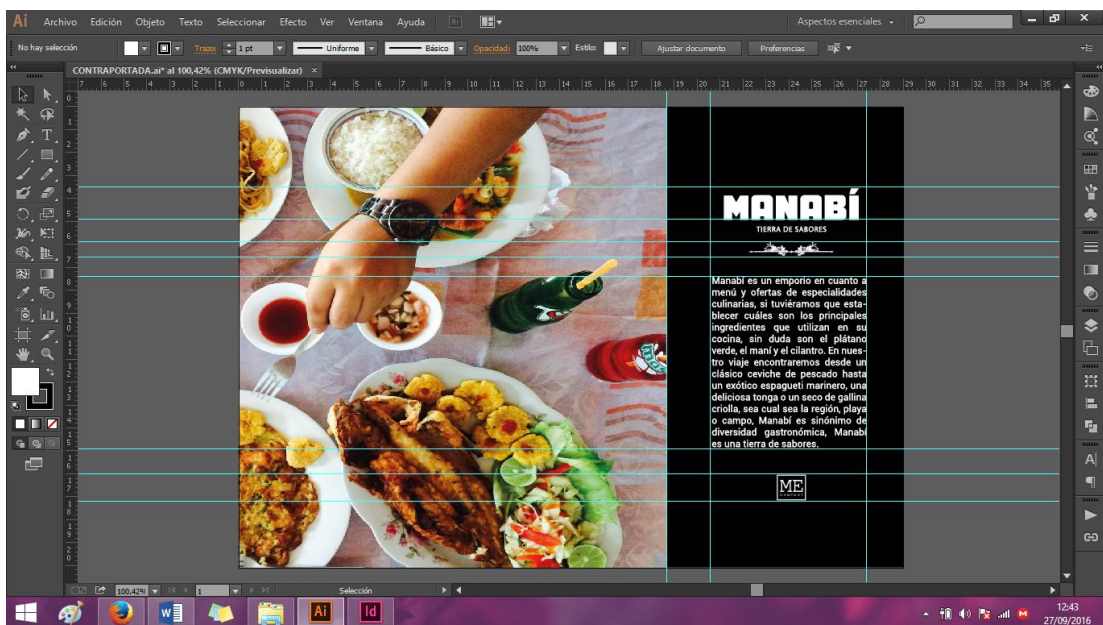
Ai Archivo Edición Objeto Texto Seleccionar Efecto Ver Ventana Ayuda

Aspectos esenciales

No hay selección Trazo: 1 pt Uniforme Básico Opacidad: 100% Estilo: Ajustar documento Preferencias

CONTRAPORTADA.ai* al 100,42% (CMYK/Previsualizar) ×

MANABÍ

TIERRA DE SABORES

Manabí es un emporio en cuanto a menú y ofertas de especialidades culinarias, si tuviéramos que establecer cuáles son los principales ingredientes que utilizan en su cocina, sin duda son el plátano verde, el maní y el cilantro. En nuestro viaje encontraremos desde un clásico ceviche de pescado hasta un exótico espagueti marinero, una deliciosa tonga o un seco de gallina criolla, sea cual sea la región, playa o campo, Manabí es sinónimo de diversidad gastronómica, Manabí es una tierra de sabores.

ME

100,42% 1 Selección

12:43
27/09/2016